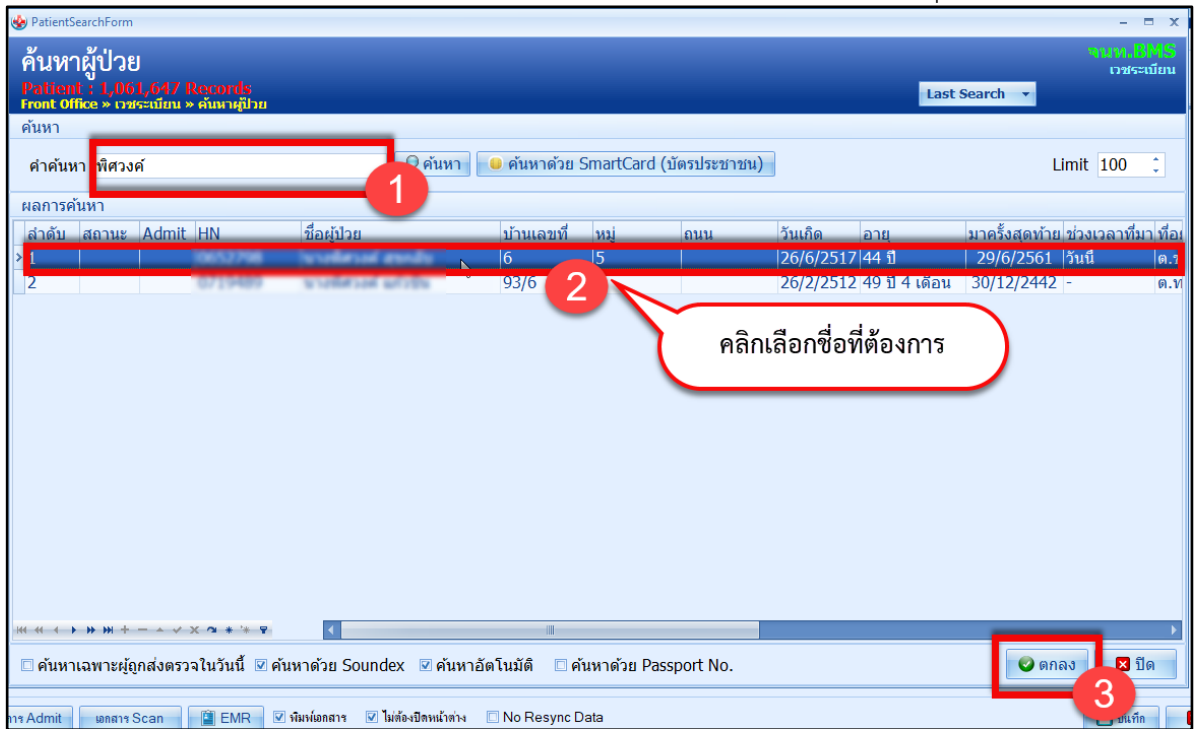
PatientSearchForm

ค้นหาผู้ป่วย

Patient : 1,061,647 Records

Front Office » เวชระเบียน » ค้นหาผู้ป่วย

จนท.BMS
เวชระเบียน

Last Search

ค้นหา

คำค้นหา พิศวงค์

ค้นหา

ค้นหาด้วย SmartCard (บัตรประชาชน)

Limit 100

1

ผลการค้นหา

| ลำดับ | สถานะ | Admit | HN | ชื่อผู้ป่วย | บ้านเลขที่ | หมู่ | ถนน | วันเกิด | อายุ | มาครั้งสุดท้าย | ช่วงเวลาที่มา | ที่อ |
|---|---|---|---|---|---|---|---|---|---|---|---|---|
| 1 | | | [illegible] | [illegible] | 6 | 5 | | 26/6/2517 | 44 ปี | 29/6/2561 | วันนี้ | ต.ร |
| 2 | | | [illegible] | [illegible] | 93/6 | | | 26/2/2512 | 49 ปี 4 เดือน | 30/12/2442 | - | ต.ท |

2

คลิกเลือกชื่อที่ต้องการ

ค้นหาเฉพาะผู้ถูกส่งตรวจในวันนี้ ค้นหาด้วย Soundex ค้นหาอัตโนมัติ ค้นหาด้วย Passport No.

ตกลง

ปิด

3

าร Admit เอกสาร Scan EMR พิมพ์เอกสาร ไม่ต้องปิดหน้าต่าง No Resync Data